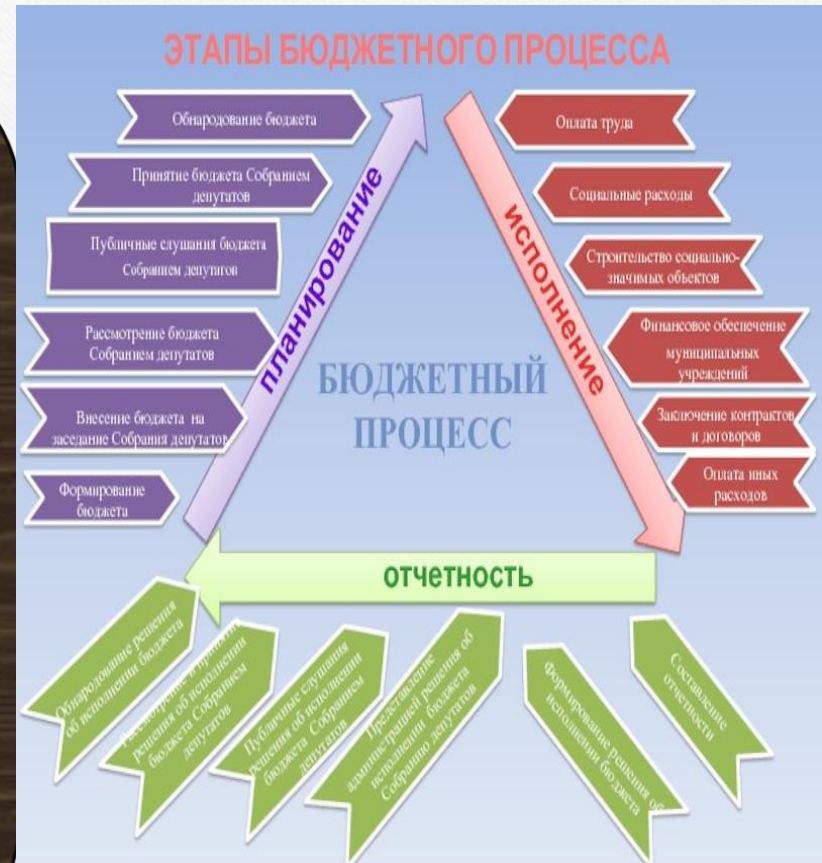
ЭТАПЫ БЮДЖЕТНОГО ПРОЦЕССА

Обнародование бюджета

Принятие бюджета Собранием депутатов

Публичные слушания бюджета Собранием депутатов

Рассмотрение бюджета Собранием депутатов

Внесение бюджета на заседание Собрания депутатов

Формирование бюджета

планирование

исполнение

Оплата труда

Социальные расходы

Строительство социально-значимых объектов

Финансовое обеспечение муниципальных учреждений

Заключение контрактов и договоров

Оплата иных расходов

БЮДЖЕТНЫЙ ПРОЦЕСС

отчетность

Обнародование решения об исполнении бюджета

Рассмотрение и принятие решения об исполнении бюджета Собранием депутатов

Публичные слушания решения об исполнении бюджета Собранием депутатов

Представление администрацией решения об исполнении бюджета Собранию депутатов

Формирование решения об исполнении бюджета

Составление отчетности